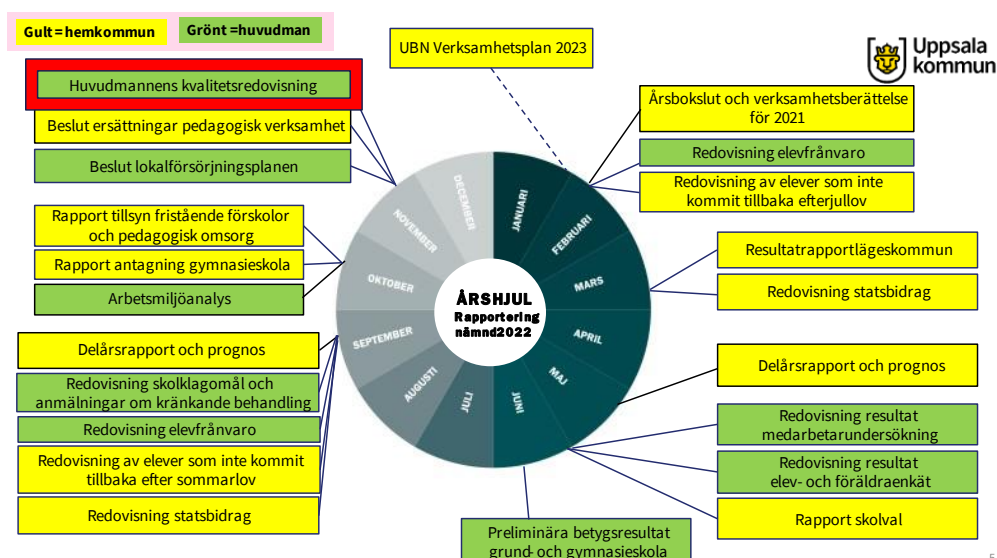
Gult = hemkommun

Grönt = huvudman

UBN Verksamhetsplan 2023

Uppsala kommun

Huvudmannens kvalitetsredovisning

Beslut ersättningar pedagogisk verksamhet

Beslut lokalförsörjningsplanen

Rapport tillsyn fristående förskolor och pedagogisk omsorg

Rapport antagning gymnasieskola

Arbetsmiljöanalys

Delårsrapport och prognos

Redovisning skolklagomål och anmälningar om kränkande behandling

Redovisning elevfrånvaro

Redovisning av elever som inte kommit tillbaka efter sommarlov

Redovisning statsbidrag

Årsbokslut och verksamhetsberättelse för 2021

Redovisning elevfrånvaro

Redovisning av elever som inte kommit tillbaka efterjullov

Resultatrapportlägeskommun

Redovisning statsbidrag

Delårsrapport och prognos

Redovisning resultat medarbetarundersökning

Redovisning resultat elev- och föräldraenkät

Rapport skolval

Preliminära betygsresultat grund- och gymnasieskola

JANUARI
FEBRUARI
MARS
APRIL
MAJ
JUNI
JULI
AUGUSTI
SEPTEMBER
OKTOBER
NOVEMBER
DECEMBER

ÅRSHJUL
Rapportering nämnd2022

5